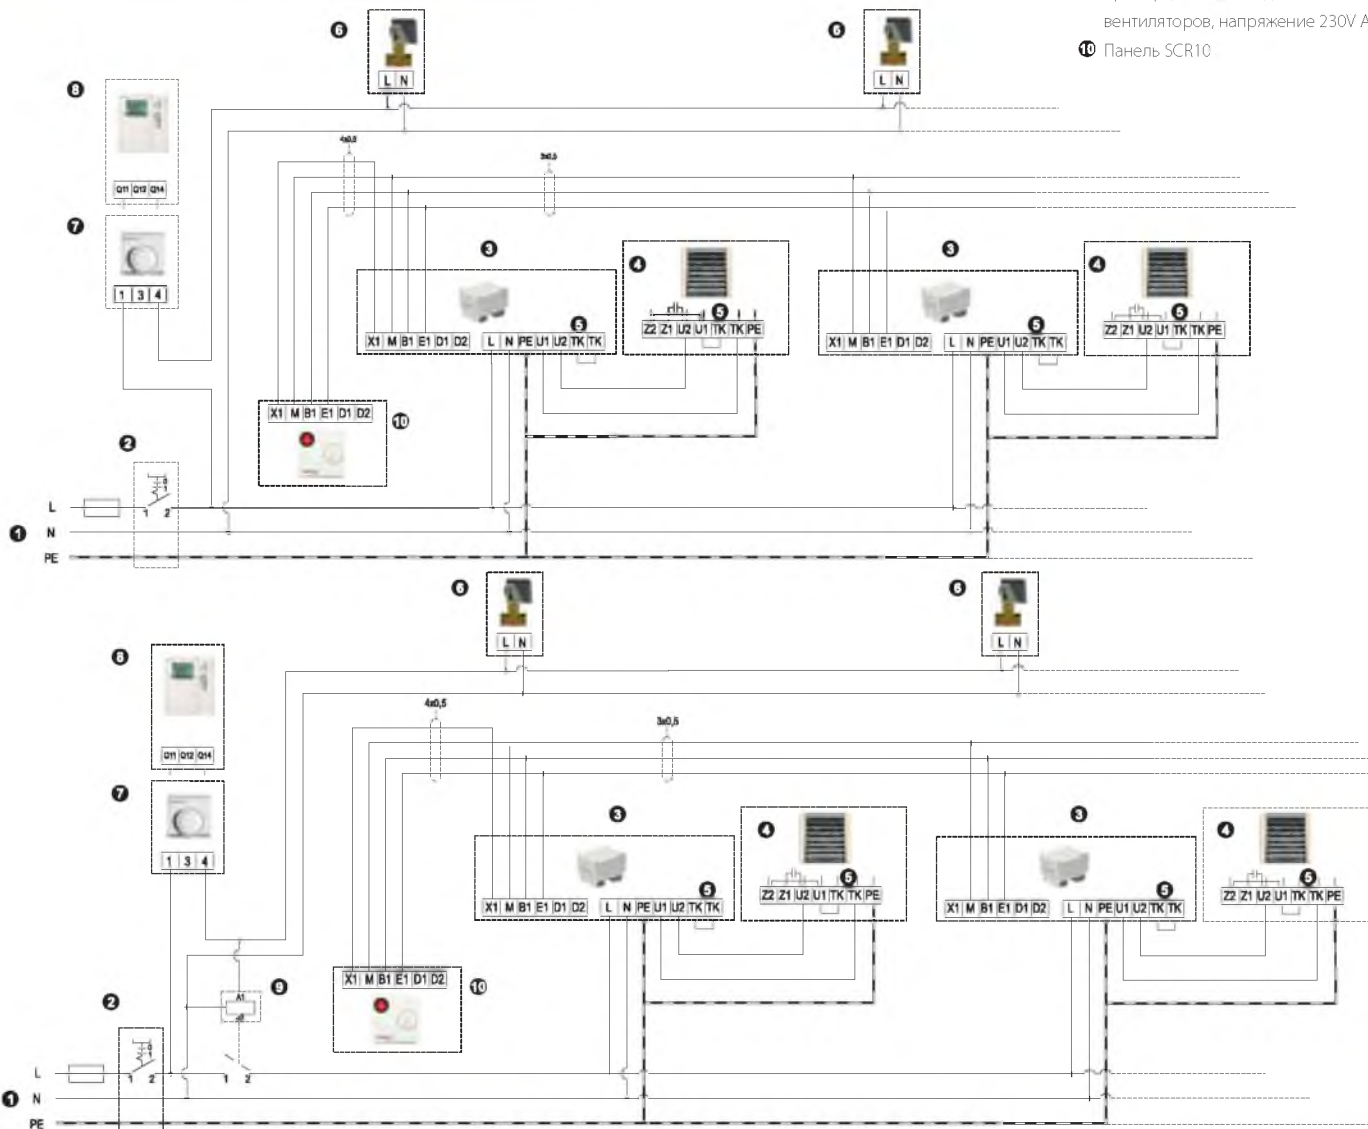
вентиляторов, напряжение 230V A
⑩ Панель SCR10

⑥
L N
⑥
L N
⑧
Q11 Q12 Q14
⑦
1 3 4
4x0,5
3x0,5
③
④
⑤
Z2 Z1 U2 U1 TK TK PE
X1 M B1 E1 D1 D2 L N PE U1 U2 TK TK
⑤
③
④
⑤
Z2 Z1 U2 U1 TK TK PE
X1 M B1 E1 D1 D2 L N PE U1 U2 TK TK
⑤
X1 M B1 E1 D1 D2
⑩
②
L
1 2
① N
PE

⑥
L N
⑥
L N
⑧
Q11 Q12 Q14
⑦
1 3 4
4x0,5
3x0,5
③
④
⑤
Z2 Z1 U2 U1 TK TK PE
X1 M B1 E1 D1 D2 L N PE U1 U2 TK TK
⑤
③
④
⑤
Z2 Z1 U2 U1 TK TK PE
X1 M B1 E1 D1 D2 L N PE U1 U2 TK TK
⑤
A1
⑨
X1 M B1 E1 D1 D2
⑩
②
L
1 2
1 2
① N
PE